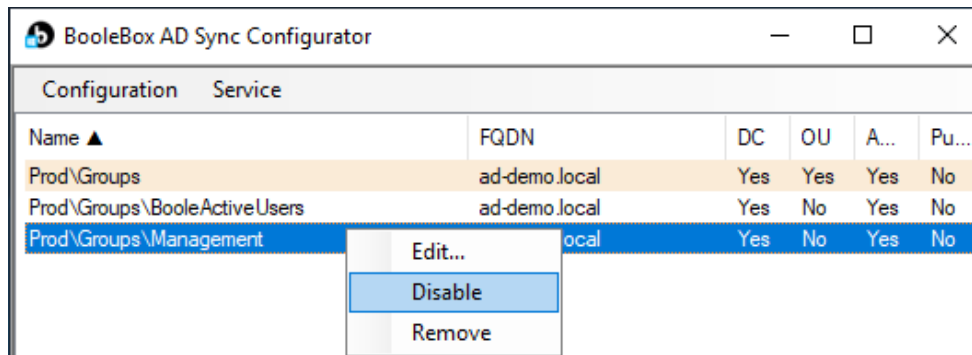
BooleBox AD Sync Configurator

Configuration Service

| Name ▲ | FQDN | DC | OU | A... | Pu... |
|---|---|---|---|---|---|
| Prod\Groups | ad-demo.local | Yes | Yes | Yes | No |
| Prod\Groups\BooleActiveUsers | ad-demo.local | Yes | No | Yes | No |
| Prod\Groups\Management | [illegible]ocal | Yes | No | Yes | No |

Edit...
Disable
Remove